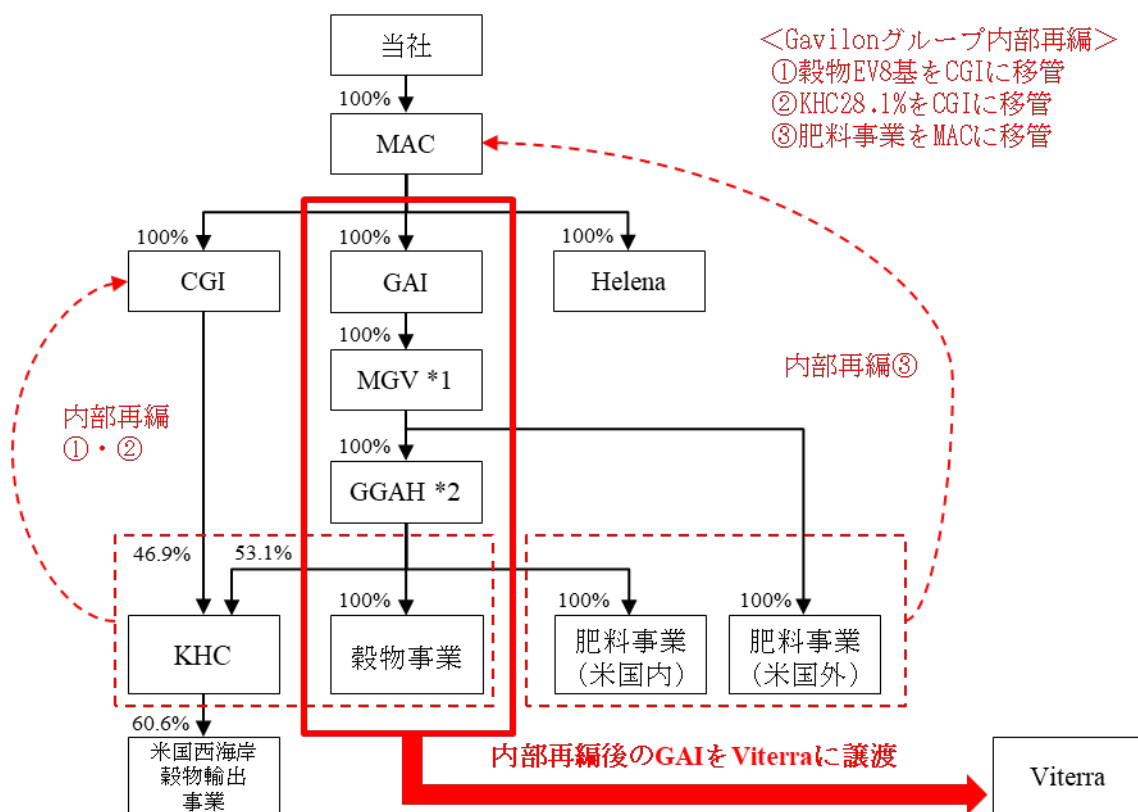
当社

100%

MAC

＜Gavilonグループ内部再編＞
①穀物EV8基をCGIに移管
②KHC28.1%をCGIに移管
③肥料事業をMACに移管

100%

CGI

100%

GAI

100%

Helena

100%

MGV *1

内部再編③

内部再編
①・②

100%

GGAH *2

46.9%

53.1%

100%

100%

100%

KHC

穀物事業

肥料事業
（米国内）

肥料事業
（米国外）

60.6%

米国西海岸
穀物輸出
事業

内部再編後のGAIをViterraに譲渡

Viterra